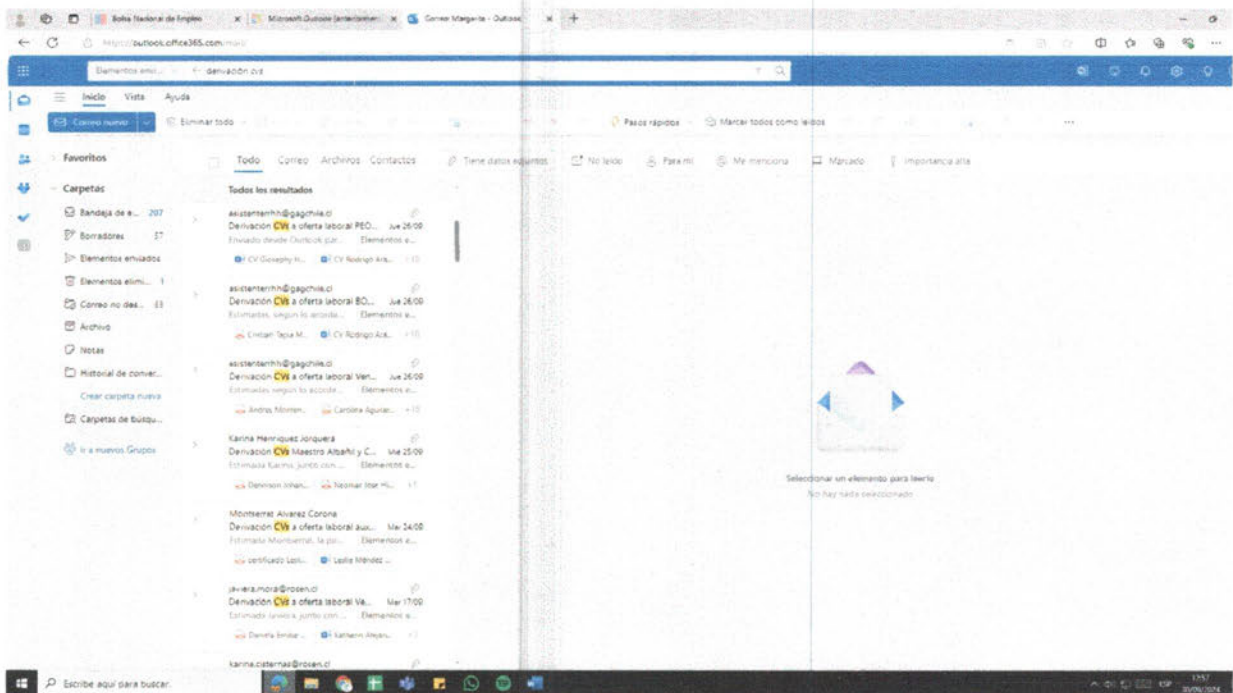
Bolsa Nacional de Empleo
Microsoft Outlook (anteriormen
Correo Margarita - Outlook
https://outlook.office365.com/mail/
Elementos elimi... derivación cvs
Inicio Vista Ayuda
Correo nuevo
Eliminar todo
Pasos rápidos
Marcar todos como leídos
Favoritos
Carpetas
Bandeja de e... 207
Borradores 37
Elementos enviados
Elementos elimi... 1
Correo no des... 13
Archivo
Notas
Historial de conver...
Crear carpeta nueva
Carpetas de búsqu...
Ir a nuevos Grupos
Todo Correo Archivos Contactos
Tiene datos adjuntos
No leído
Para mí
Me menciona
Marcado
Importancia alta
Todos los resultados
asistenterrhh@gagchile.cl
Derivación CVs a oferta laboral PEO... Jue 26/09
Enviado desde Outlook par... Elementos e...
CV Gosephy H...
CV Rodrigo Ara...
+10
asistenterrhh@gagchile.cl
Derivación CVs a oferta laboral BO... Jue 26/09
Estimados, según lo acorda... Elementos e...
Cristian Tapia M...
CV Rodrigo Ara...
+10
asistenterrhh@gagchile.cl
Derivación CVs a oferta laboral Ven... Jue 26/09
Estimados según lo acorde... Elementos e...
Andres Monten...
Carolina Aguilar...
+15
Karina Henriquez Jorquera
Derivación CVs Maestro Albañil y C... Mié 25/09
Estimada Karina, junto con... Elementos e...
Dennison Johan...
Neomar Jose H...
+1
Montserrat Alvarez Corona
Derivación CVs a oferta laboral aux... Mar 24/09
Estimada Montserrat, la pol... Elementos e...
certificado Lesli...
Leslie Méndez ...
javiera.mora@rosen.cl
Derivación CVs a oferta laboral Va... Mar 17/09
Estimada Javiera, junto con... Elementos e...
Daniela Brisse...
Katherin Alejan...
+1
karina.cisternas@rosen.cl
Seleccionar un elemento para leerlo
No hay nada seleccionado
Escribe aquí para buscar
ESP
13:57
01/10/2024